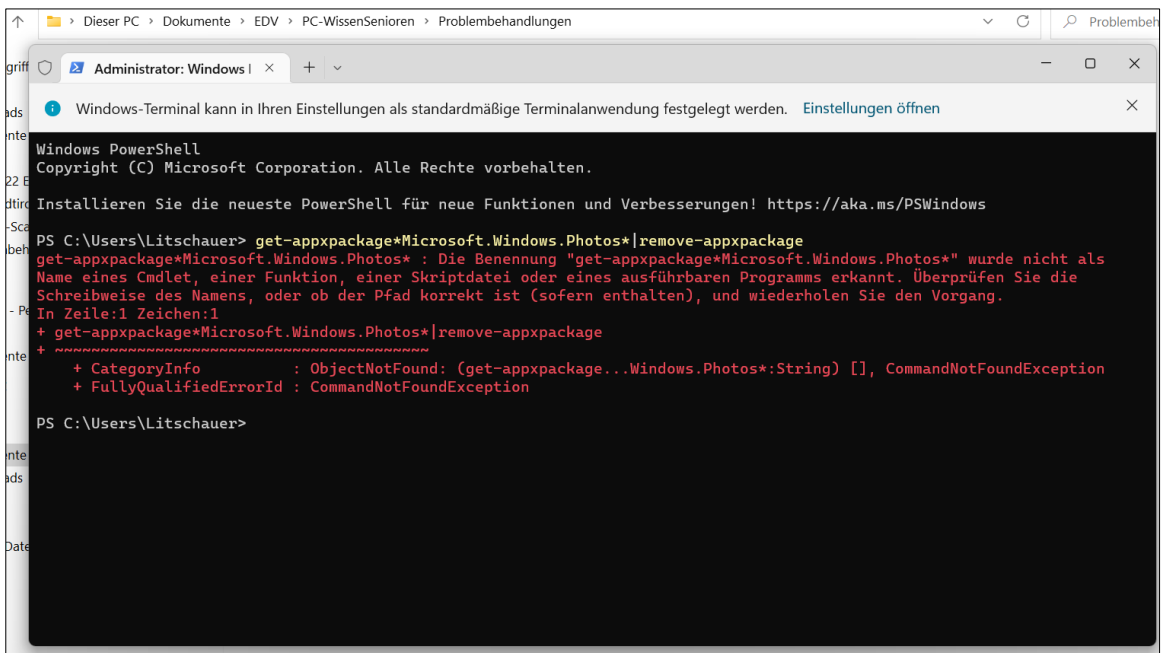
↑ Dieser PC > Dokumente > EDV > PC-WissenSenioren > Problembehandlungen

Problembeh

griff
ads
nte
nte
22 E
dtir
-Sca
beh
- Pe
nte
nte
ads
Date

Administrator: Windows I ×

Windows-Terminal kann in Ihren Einstellungen als standardmäßige Terminalanwendung festgelegt werden. Einstellungen öffnen

Windows PowerShell
Copyright (C) Microsoft Corporation. Alle Rechte vorbehalten.

Installieren Sie die neueste PowerShell für neue Funktionen und Verbesserungen! https://aka.ms/PSWindows

PS C:\Users\Litschauer> get-appxpackage*Microsoft.Windows.Photos*|remove-appxpackage
get-appxpackage*Microsoft.Windows.Photos* : Die Benennung "get-appxpackage*Microsoft.Windows.Photos*" wurde nicht als Name eines Cmdlet, einer Funktion, einer Skriptdatei oder eines ausführbaren Programms erkannt. Überprüfen Sie die Schreibweise des Namens, oder ob der Pfad korrekt ist (sofern enthalten), und wiederholen Sie den Vorgang.
In Zeile:1 Zeichen:1
+ get-appxpackage*Microsoft.Windows.Photos*|remove-appxpackage
+ ~~~~~~~~~~~~~~~~~~~~~~~~~~~~~~~~~~~~~~~~~
    + CategoryInfo          : ObjectNotFound: (get-appxpackage...Windows.Photos*:String) [], CommandNotFoundException
    + FullyQualifiedErrorId : CommandNotFoundException

PS C:\Users\Litschauer>